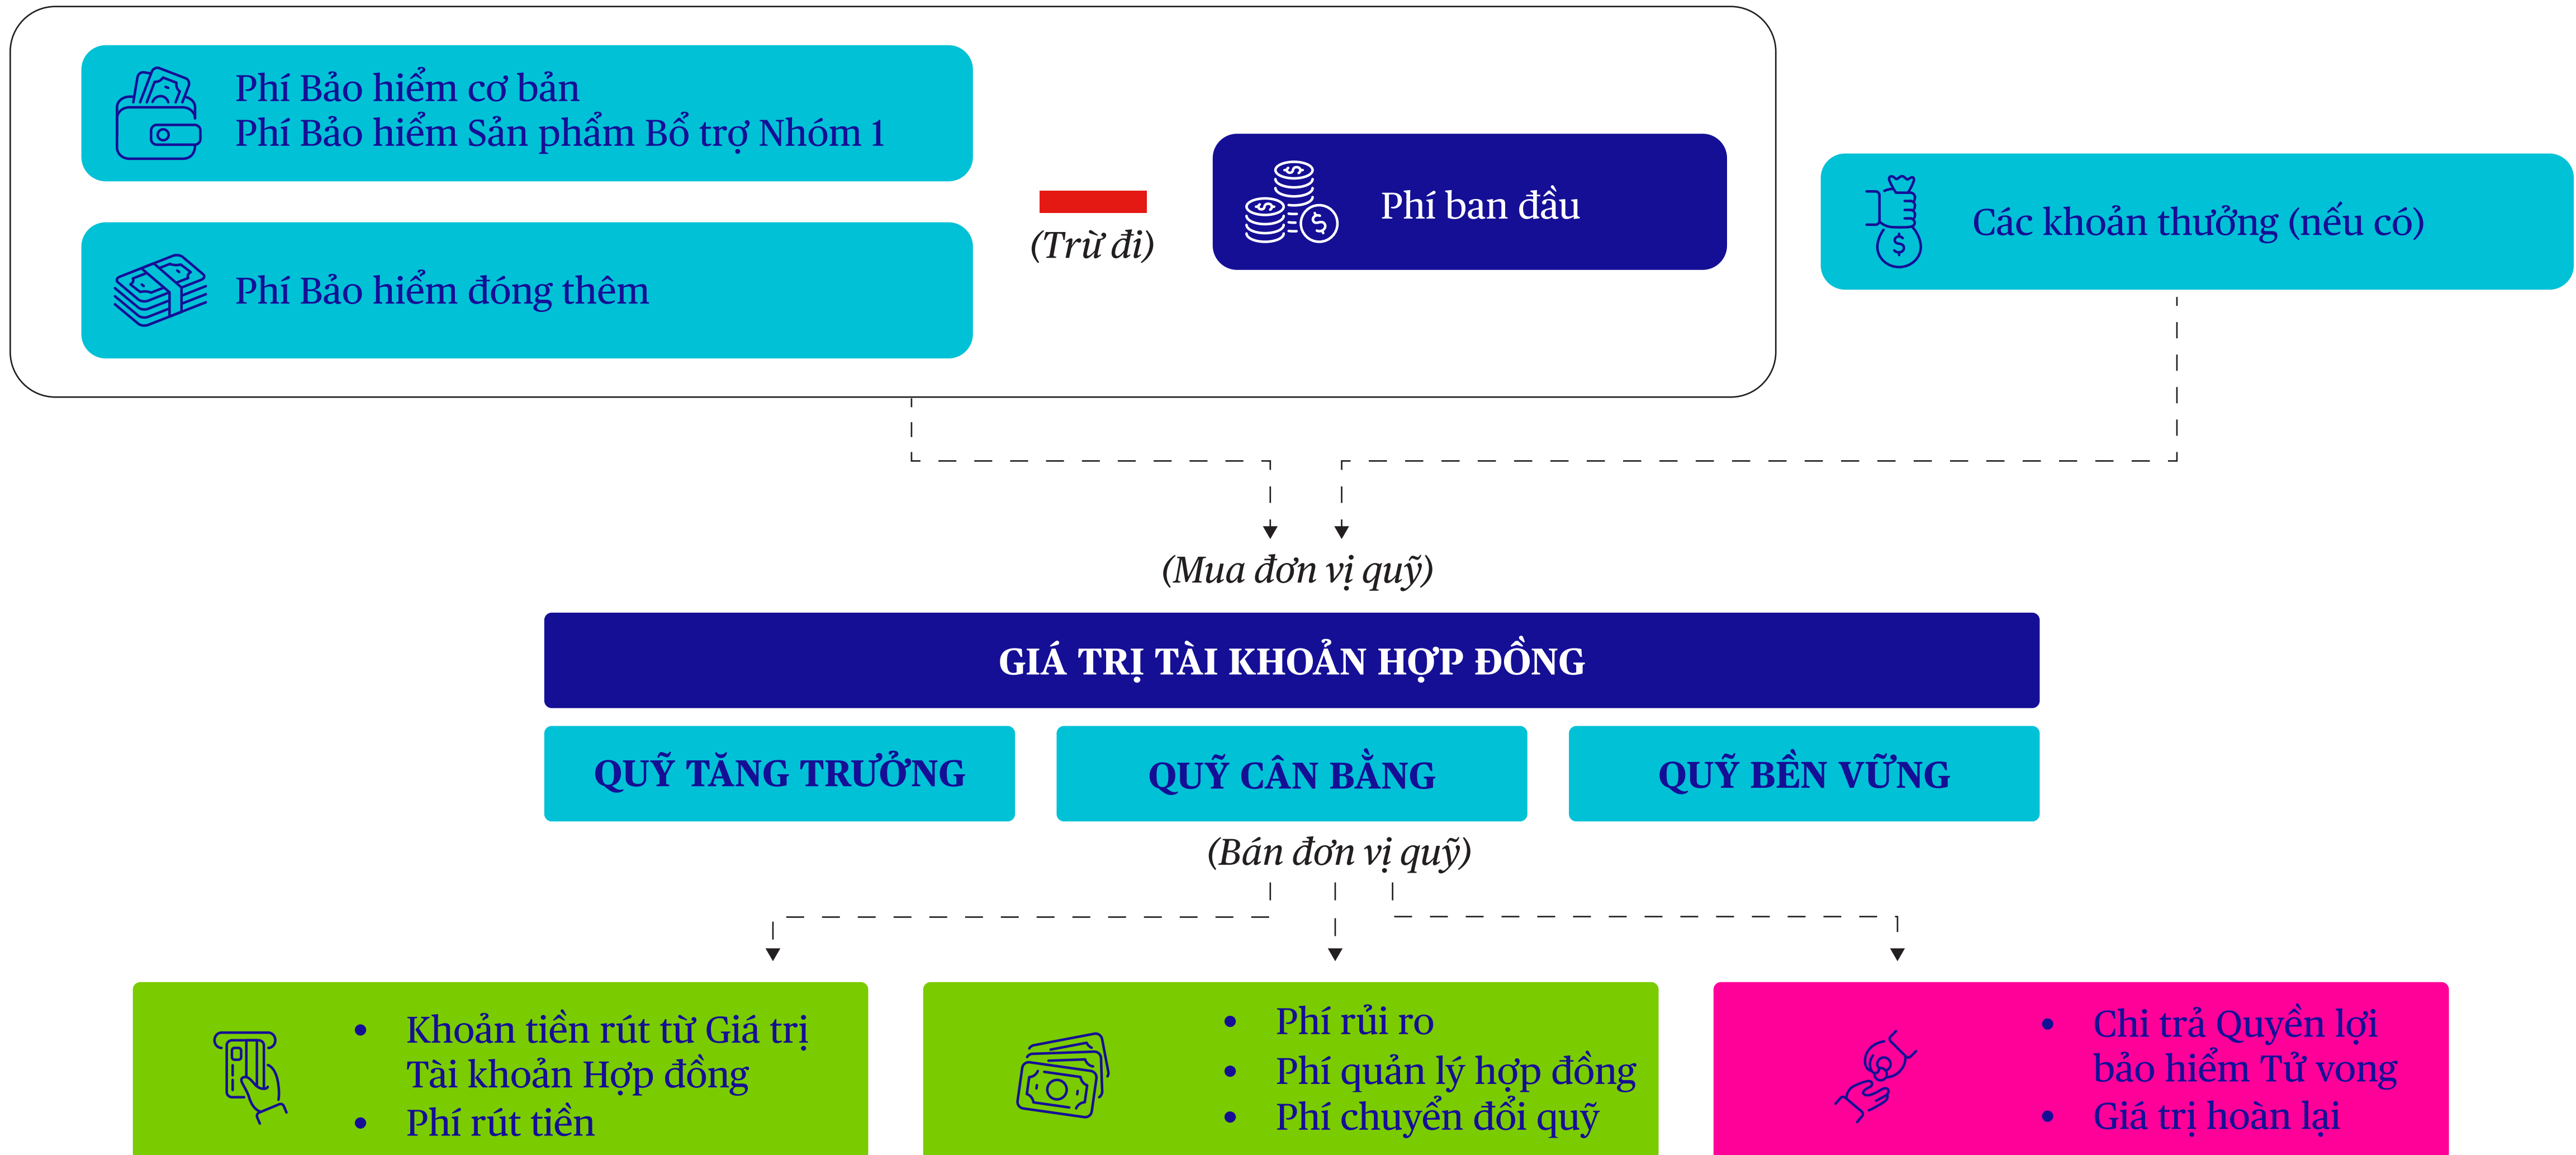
Phí Bảo hiểm cơ bản
Phí Bảo hiểm Sản phẩm Bổ trợ Nhóm 1

Phí Bảo hiểm đóng thêm

(Trừ đi)

Phí ban đầu

Các khoản thưởng (nếu có)

(Mua đơn vị quỹ)

GIÁ TRỊ TÀI KHOẢN HỢP ĐỒNG

QUỸ TĂNG TRƯỞNG

QUỸ CÂN BẰNG

QUỸ BỀN VỮNG

(Bán đơn vị quỹ)

- Khoản tiền rút từ Giá trị Tài khoản Hợp đồng
- Phí rút tiền

- Phí rủi ro
- Phí quản lý hợp đồng
- Phí chuyển đổi quỹ

- Chi trả Quyền lợi bảo hiểm Tử vong
- Giá trị hoàn lại